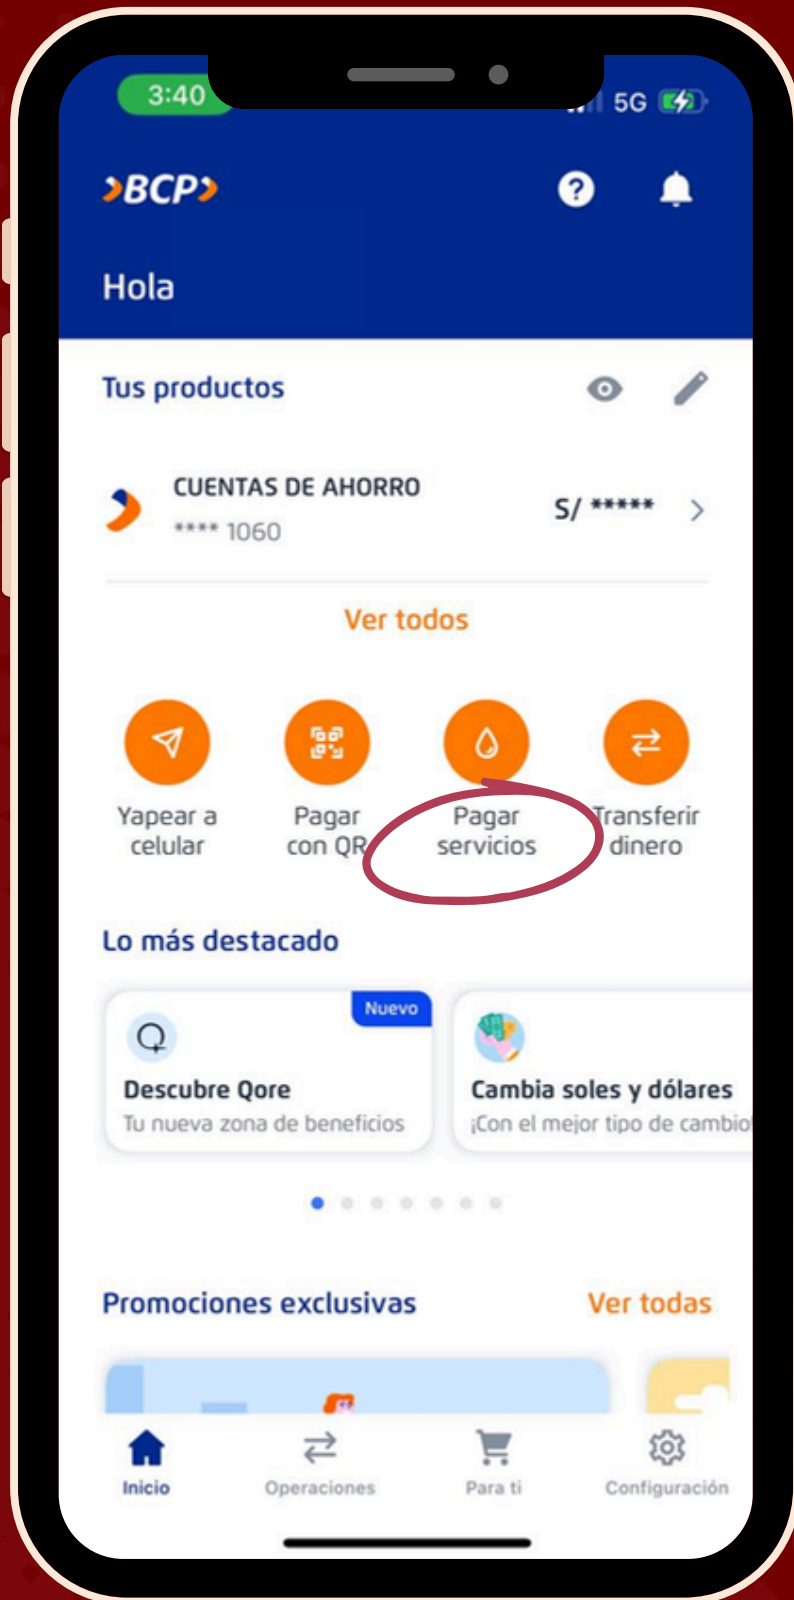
3:40
5G

BCP

Hola

Tus productos

CUENTAS DE AHORRO
**** 1060
S/ *****

Ver todos

Yapear a celular
Pagar con QR
Pagar servicios
Transferir dinero

Lo más destacado

Nuevo
Descubre Qore
Tu nueva zona de beneficios

Cambia soles y dólares
¡Con el mejor tipo de cambio

Promociones exclusivas
Ver todas

Inicio
Operaciones
Para ti
Configuración